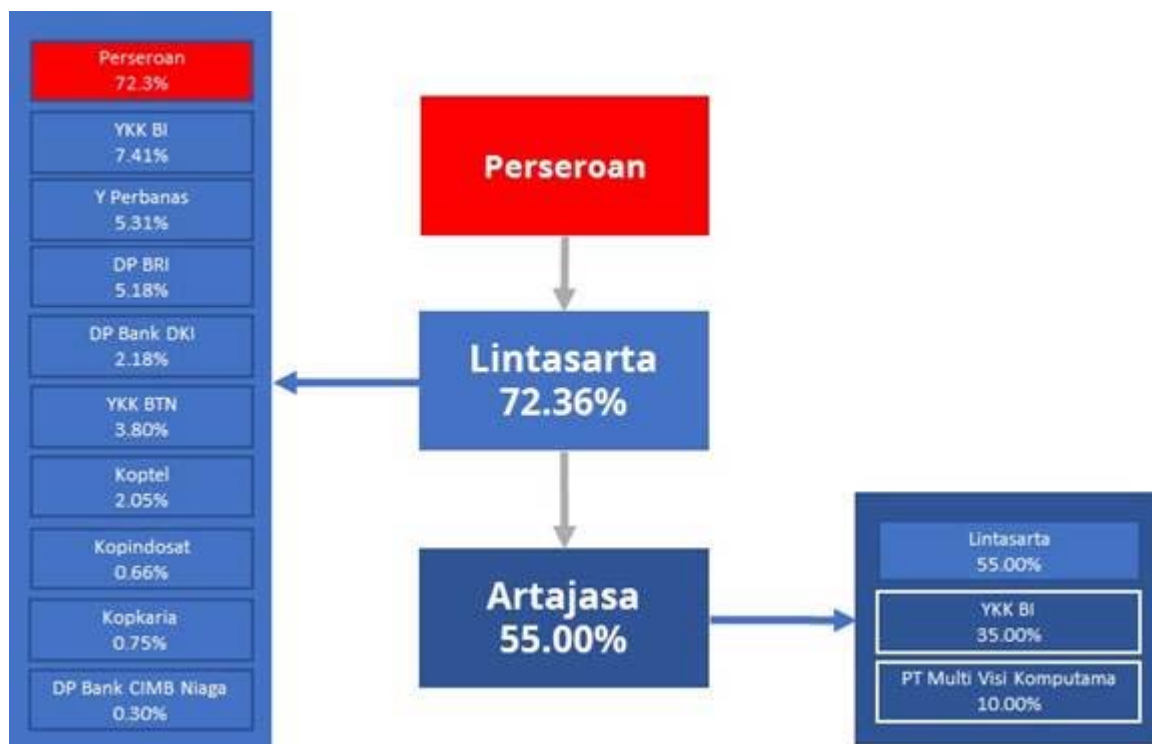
Perseroan
72.3%

YKK BI
7.41%

Y Perbanas
5.31%

DP BRI
5.18%

DP Bank DKI
2.18%

YKK BTN
3.80%

Koptel
2.05%

Kopindosat
0.66%

Kopkaria
0.75%

DP Bank CIMB Niaga
0.30%

Perseroan

Lintasarta
72.36%

Artajasa
55.00%

Lintasarta
55.00%

YKK BI
35.00%

PT Multi Visi Komputama
10.00%